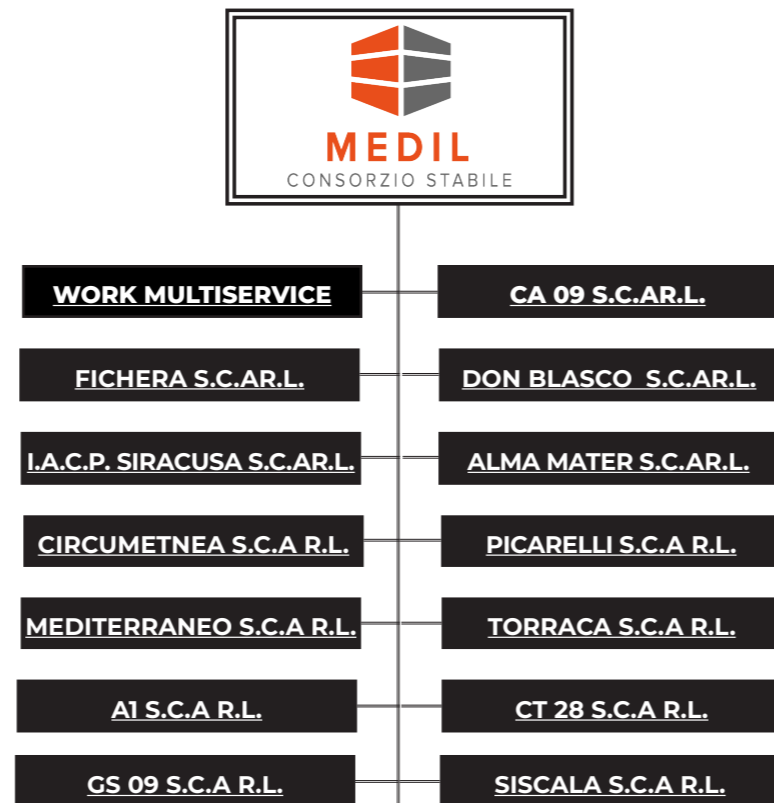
MEDIL
CONSORZIO STABILE

WORK MULTISERVICE

CA 09 S.C.AR.L.

FICHERA S.C.AR.L.

DON BLASCO S.C.AR.L.

I.A.C.P. SIRACUSA S.C.AR.L.

ALMA MATER S.C.AR.L.

CIRCUMETNEA S.C.A R.L.

PICARELLI S.C.A R.L.

MEDITERRANEO S.C.A R.L.

TORRACA S.C.A R.L.

A1 S.C.A R.L.

CT 28 S.C.A R.L.

GS 09 S.C.A R.L.

SISCALA S.C.A R.L.